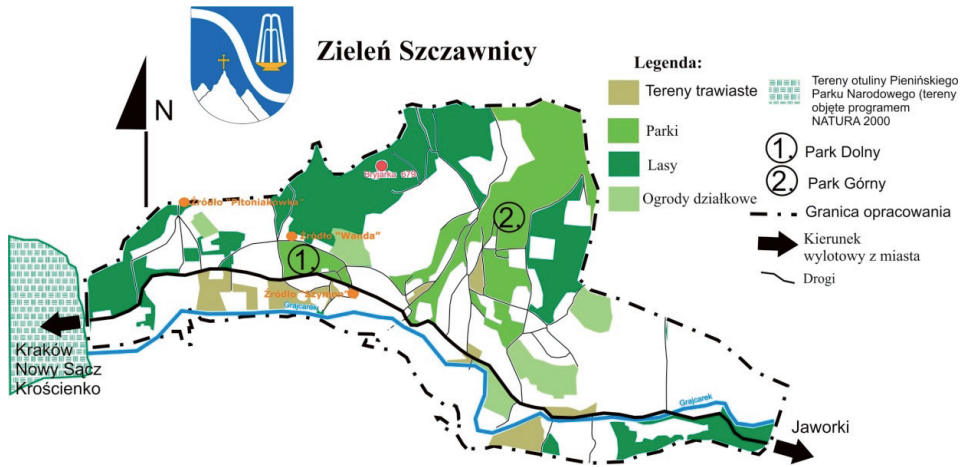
Zieleń Szczawnicy

N

Legenda:

Tereny trawiaste

Parki

Lasy

Ogrody działkowe

Tereny otuliny Pienińskiego Parku Narodowego (tereny objęte programem NATURA 2000

1. Park Dolny

2. Park Górny

Granica opracowania

Kierunek wylotowy z miasta

Drogi

Bryjarka 679

Źródło "Pitoniakówka"

Źródło "Wanda"

Źródło "Szymon"

1

2

Grajcarek

Grajcarek

Kraków
Nowy Sącz
Krościenko

Jaworki